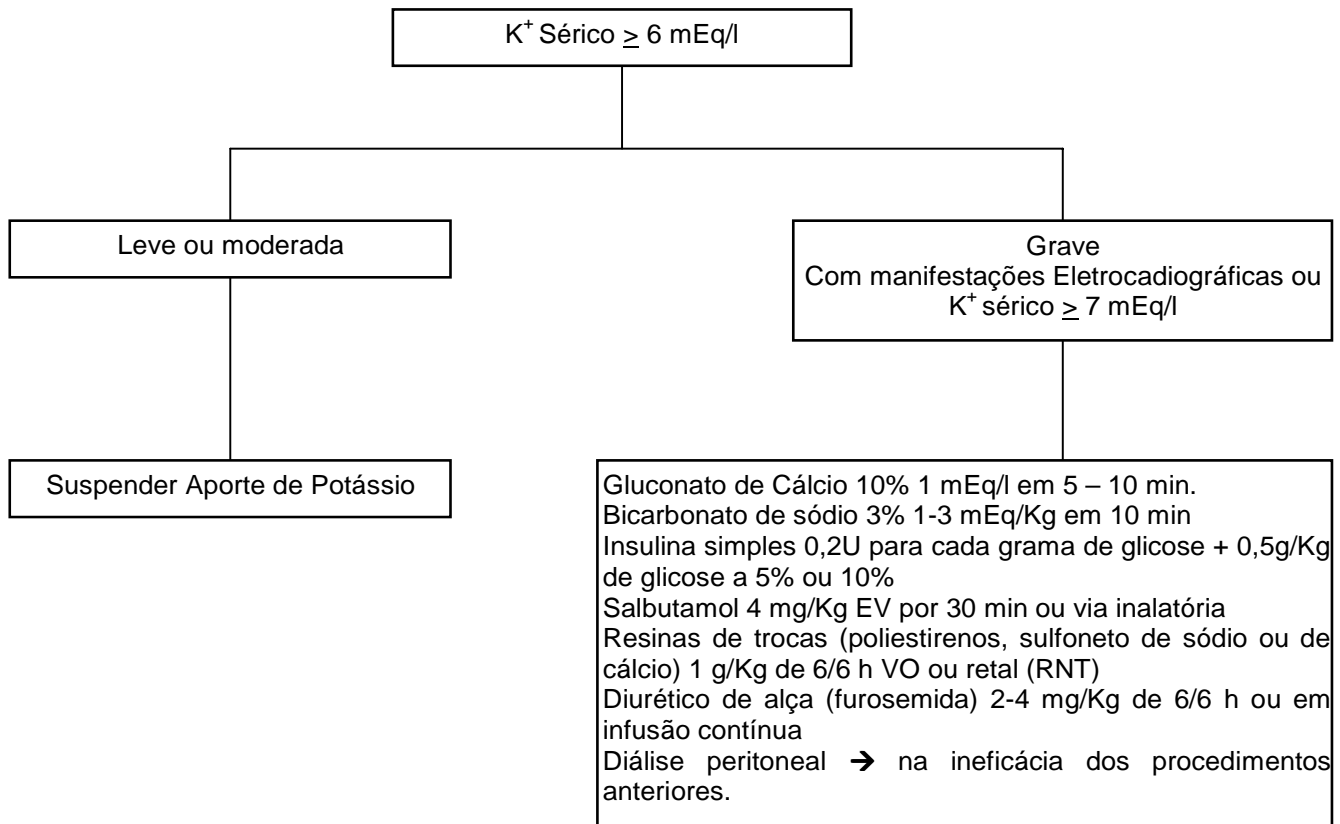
$K^+$ Sérico $\geq$ 6 mEq/l

Leve ou moderada

Grave
Com manifestações Eletrocadiográficas ou $K^+$ sérico $\geq$ 7 mEq/l

Suspender Aporte de Potássio

Gluconato de Cálcio 10% 1 mEq/l em 5 – 10 min.
Bicarbonato de sódio 3% 1-3 mEq/Kg em 10 min
Insulina simples 0,2U para cada grama de glicose + 0,5g/Kg de glicose a 5% ou 10%
Salbutamol 4 mg/Kg EV por 30 min ou via inalatória
Resinas de trocas (poliestirenos, sulfoneto de sódio ou de cálcio) 1 g/Kg de 6/6 h VO ou retal (RNT)
Diurético de alça (furosemida) 2-4 mg/Kg de 6/6 h ou em infusão contínua
Diálise peritoneal → na ineficácia dos procedimentos anteriores.